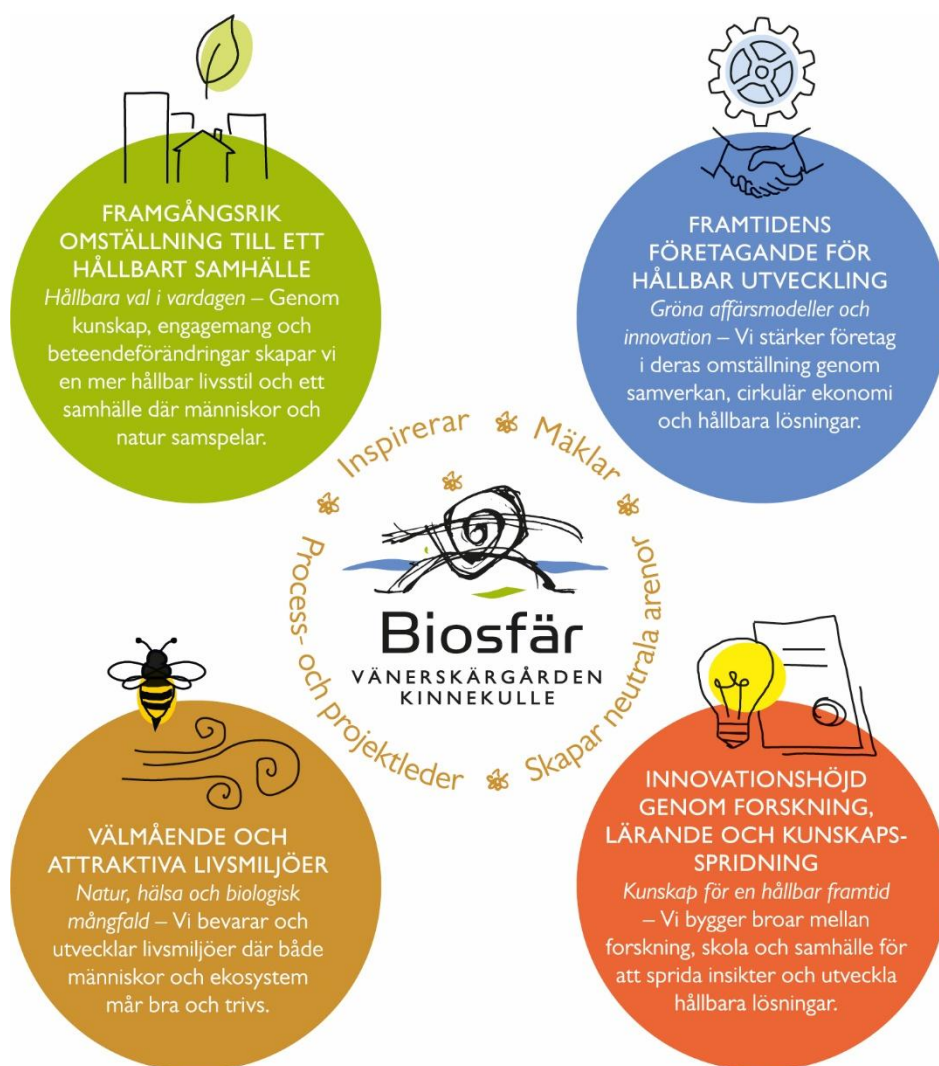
FRAMGÅNGSRIK OMSTÄLLNING TILL ETT HÅLLBART SAMHÄLLE
Hållbara val i vardagen – Genom kunskap, engagemang och beteendeförändringar skapar vi en mer hållbar livsstil och ett samhälle där människor och natur samspelar.

FRAMTIDENS FÖRETAGANDE FÖR HÅLLBAR UTVECKLING
Gröna affärsmodeller och innovation – Vi stärker företag i deras omställning genom samverkan, cirkulär ekonomi och hållbara lösningar.

Inspirerar
Mäklar
Skapar neutrala arenor
Process- och projektleder

Biosfär
VÄNERSKÄRGÅRDEN KINNEKULLE

VÄLMÅENDE OCH ATTRAKTIVA LIVSMILJÖER
Natur, hälsa och biologisk mångfald – Vi bevarar och utvecklar livsmiljöer där både människor och ekosystem mår bra och trivs.

INNOVATIONSHÖJD GENOM FORSKNING, LÄRANDE OCH KUNSKAPSSPRIDNING
Kunskap för en hållbar framtid – Vi bygger broar mellan forskning, skola och samhälle för att sprida insikter och utveckla hållbara lösningar.